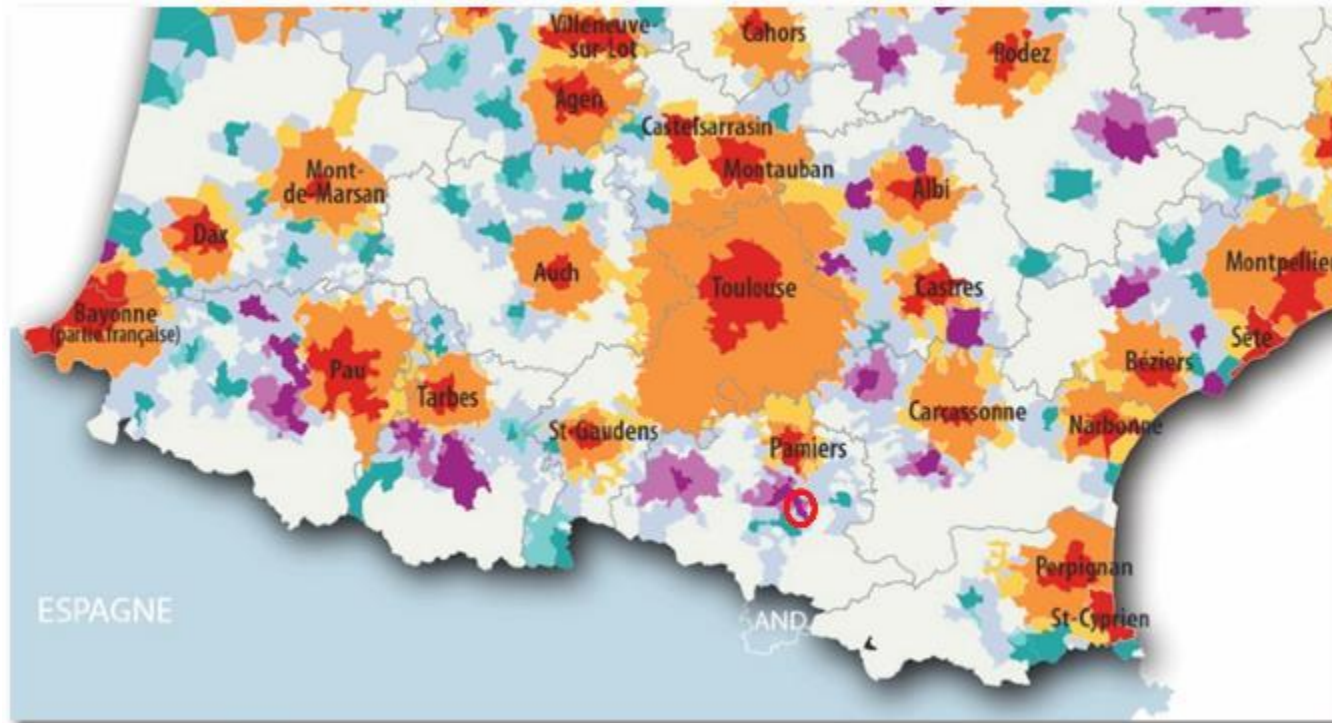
Villeneuve-sur-Lot
Cahors
Rodez
Agen
Castelsarrasin
Montauban
Mont-de-Marsan
Albi
Dax
Auch
Toulouse
Montpellier
Castres
Bayonne (partie française)
Sète
Béziers
Pau
Tarbes
Carcassonne
St-Gaudens
Narbonne
Pamiers
Perpignan
ESPAGNE
AND
St-Cyprien